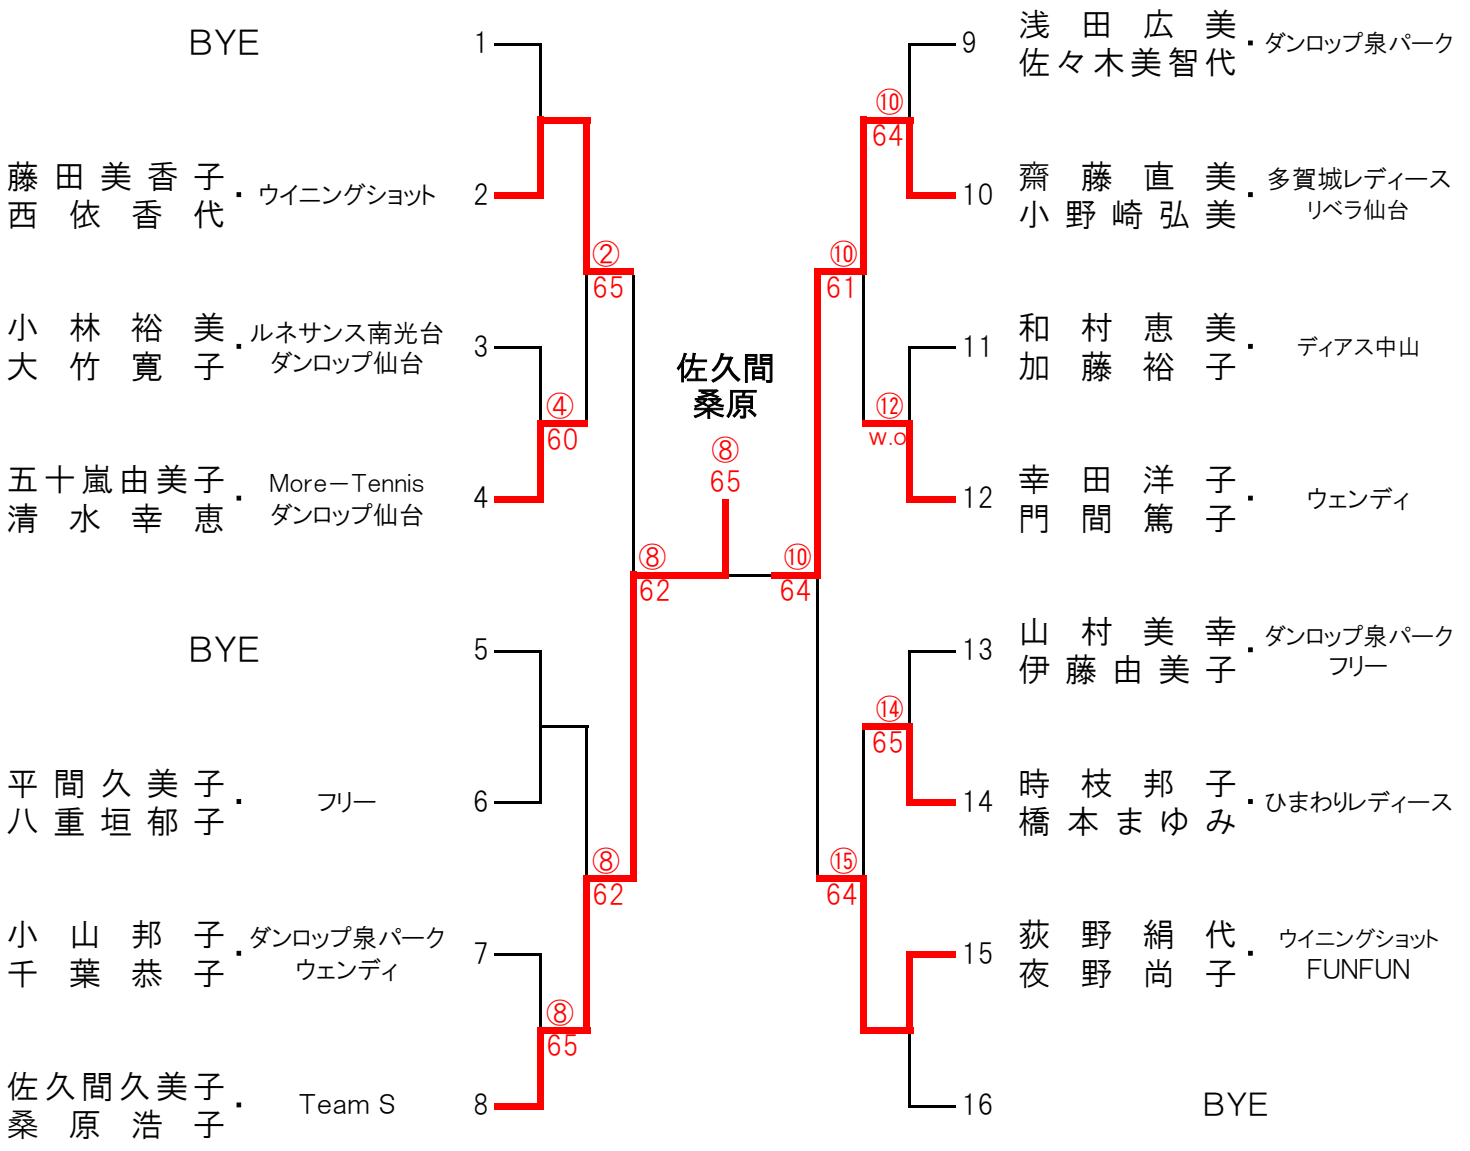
BYE 1
藤田美香子
西依香代
・ウイニングショット 2
小林裕美
大竹寛子
・ルネサンス南光台
ダンロップ仙台 3
五十嵐由美子
清水幸恵
・More－Tennis
ダンロップ仙台 4
BYE 5
平間久美子
八重垣郁子
・フリー 6
小山邦子
千葉恭子
・ダンロップ泉パーク
ウェンディ 7
佐久間久美子
桑原浩子
・Team S 8

②
65
④
60
⑧
62
⑧
65
⑧
62

佐久間
桑原
⑧
65

⑩
64
⑩
61
⑫
w.o
⑩
64
⑭
65
⑮
64

9 浅田広美
佐々木美智代
・ダンロップ泉パーク
10 齋藤直美
小野崎弘美
・多賀城レディース
リベラ仙台
11 和村恵美
加藤裕子
・ディアス中山
12 幸田洋子
門間篤子
・ウェンディ
13 山村美幸
伊藤由美子
・ダンロップ泉パーク
フリー
14 時枝邦子
橋本まゆみ
・ひまわりレディース
15 荻野絹代
夜野尚子
・ウイニングショット
FUNFUN
16 BYE